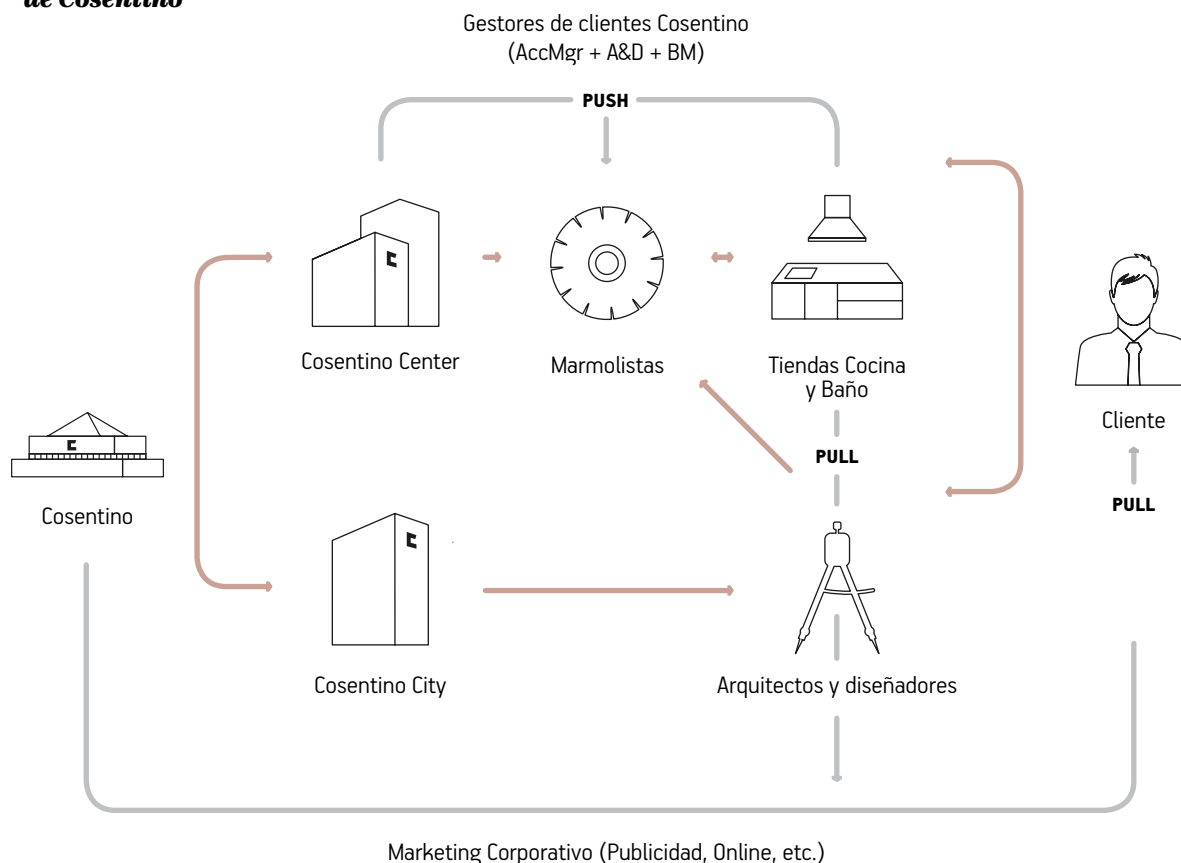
de Cosentino

Gestores de clientes Cosentino (AccMgr + A&D + BM)

PUSH

Cosentino Center

Marmolistas

Tiendas Cocina y Baño

Cliente

Cosentino

PULL

PULL

Cosentino City

Arquitectos y diseñadores

Marketing Corporativo (Publicidad, Online, etc.)